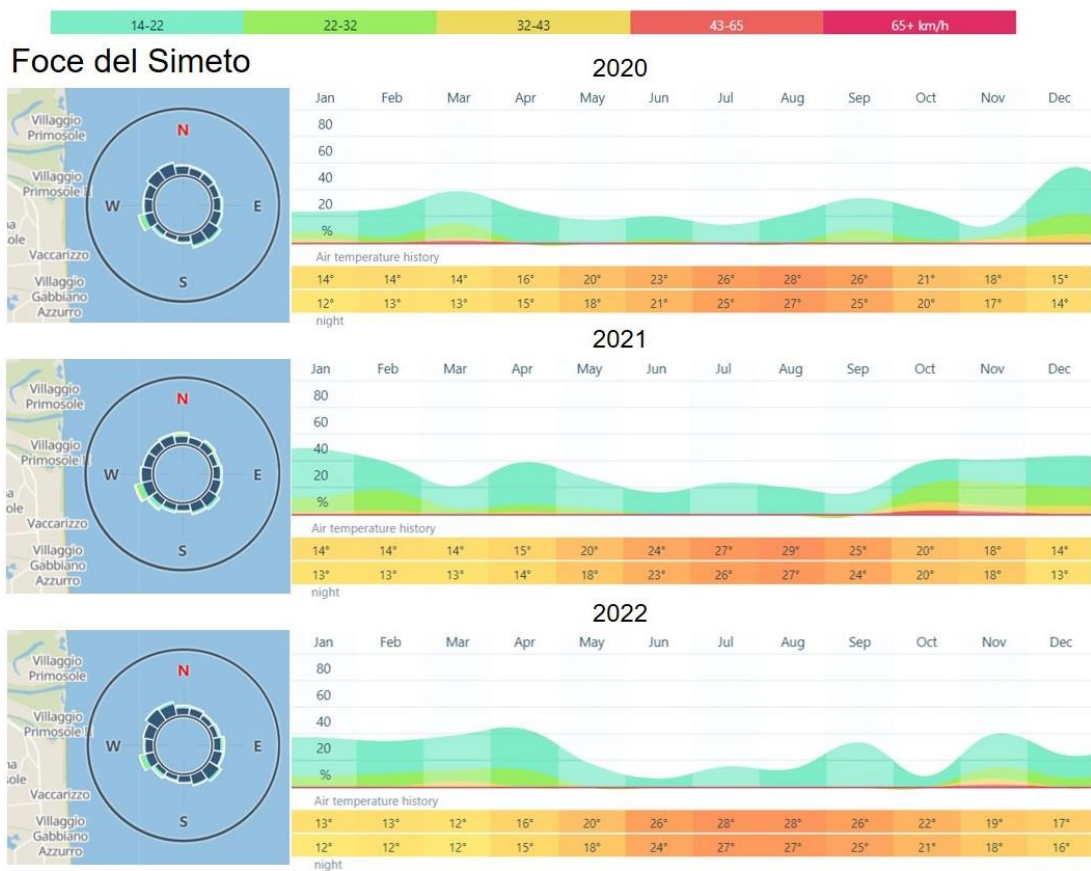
14-22 | 22-32 | 32-43 | 43-65 | 65+ km/h

Foce del Simeto

2020

Villaggio Primosole
Villaggio Primosole II
Vaccarizzo
Villaggio Gabbiano Azzurro
N
W
E
S

Jan Feb Mar Apr May Jun Jul Aug Sep Oct Nov Dec
80
60
40
20
%

Air temperature history

| Jan | Feb | Mar | Apr | May | Jun | Jul | Aug | Sep | Oct | Nov | Dec |
|---|---|---|---|---|---|---|---|---|---|---|---|
| 14° | 14° | 14° | 16° | 20° | 23° | 26° | 28° | 26° | 21° | 18° | 15° |
| 12° | 13° | 13° | 15° | 18° | 21° | 25° | 27° | 25° | 20° | 17° | 14° |

night

2021

Villaggio Primosole
Villaggio Primosole II
Vaccarizzo
Villaggio Gabbiano Azzurro
N
W
E
S

Jan Feb Mar Apr May Jun Jul Aug Sep Oct Nov Dec
80
60
40
20
%

Air temperature history

| Jan | Feb | Mar | Apr | May | Jun | Jul | Aug | Sep | Oct | Nov | Dec |
|---|---|---|---|---|---|---|---|---|---|---|---|
| 14° | 14° | 14° | 15° | 20° | 24° | 27° | 29° | 25° | 20° | 18° | 14° |
| 13° | 13° | 13° | 14° | 18° | 23° | 26° | 27° | 24° | 20° | 18° | 13° |

night

2022

Villaggio Primosole
Villaggio Primosole II
Vaccarizzo
Villaggio Gabbiano Azzurro
N
W
E
S

Jan Feb Mar Apr May Jun Jul Aug Sep Oct Nov Dec
80
60
40
20
%

Air temperature history

| Jan | Feb | Mar | Apr | May | Jun | Jul | Aug | Sep | Oct | Nov | Dec |
|---|---|---|---|---|---|---|---|---|---|---|---|
| 13° | 13° | 12° | 16° | 20° | 26° | 28° | 28° | 26° | 22° | 19° | 17° |
| 12° | 12° | 12° | 15° | 18° | 24° | 27° | 27° | 25° | 21° | 18° | 16° |

night